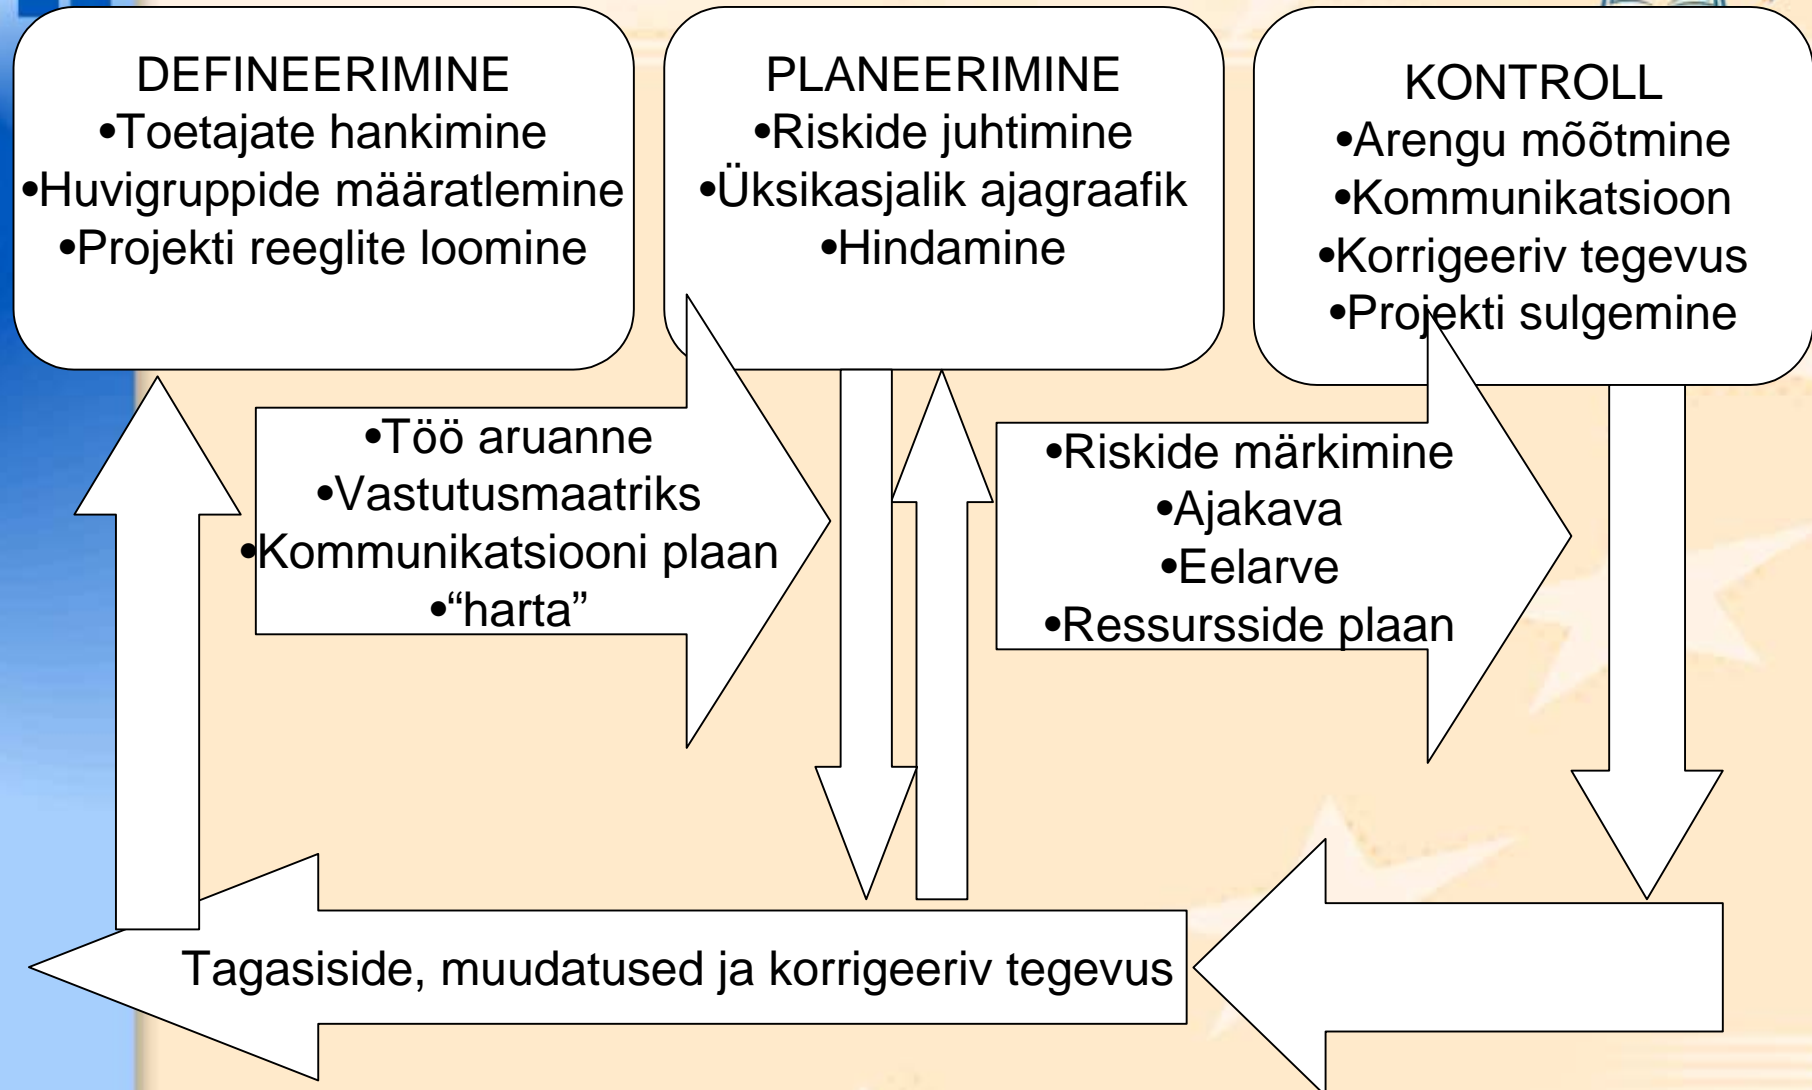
DEFINEERIMINE
•Toetajate hankimine
•Huvigruppide määratlemine
•Projekti reeglite loomine

PLANEERIMINE
•Riskide juhtimine
•Üksikasjalik ajagraafik
•Hindamine

KONTROLL
•Arengu mõõtmine
•Kommunikatsioon
•Korrigeeriv tegevus
•Projekti sulgemine

•Töö aruanne
•Vastutusmaatriks
•Kommunikatsiooni plaan
•“harta”

•Riskide märkimine
•Ajakava
•Eelarve
•Ressursside plaan

Tagasiside, muudatused ja korrigeeriv tegevus